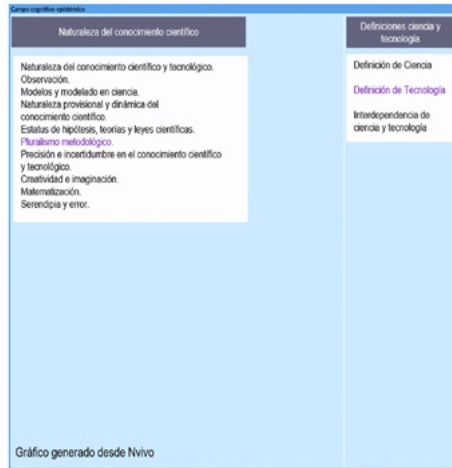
Campo cognitivo epistémico

Naturaleza del conocimiento científico

Naturaleza del conocimiento científico y tecnológico.
Observación.
Modelos y modelado en ciencia.
Naturaleza provisional y dinámica del conocimiento científico.
Estatus de hipótesis, teorías y leyes científicas.
Pluralismo metodológico.
Precisión e incertidumbre en el conocimiento científico y tecnológico.
Creatividad e imaginación.
Matematización.
Serendipia y error.

Gráfico generado desde Nvivo

Definiciones ciencia y tecnología

Definición de Ciencia

Definición de Tecnología

Interdependencia de ciencia y tecnología